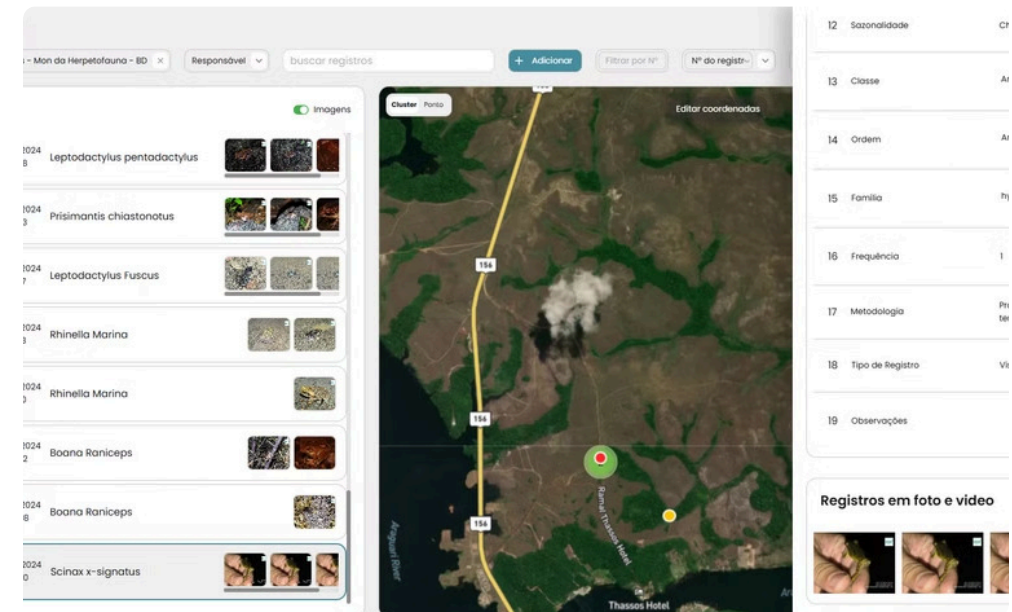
s - Mon da Herpetofauna - BD ×
Responsável
buscar registros
+ Adicionar
Filtrar por Nº
Nº do registr

Imagens

2024 8 Leptodactylus pentadactylus
2024 3 Prisimantis chiastonotus
2024 7 Leptodactylus Fuscus
2024 3 Rhinella Marina
2024 0 Rhinella Marina
2024 2 Boana Raniceps
2024 8 Boana Raniceps
2024 0 Scinax x-signatus

Cluster Ponto
Editar coordenadas
156
156
156
156
Ramal Thassos Hotel
Araguari River
Thassos Hotel

12 Sazonalidade Ch
13 Classe Ar
14 Ordem Ar
15 Família Hy
16 Frequência 1
17 Metodologia Pr te
18 Tipo de Registro Vi
19 Observações

Registros em foto e vídeo